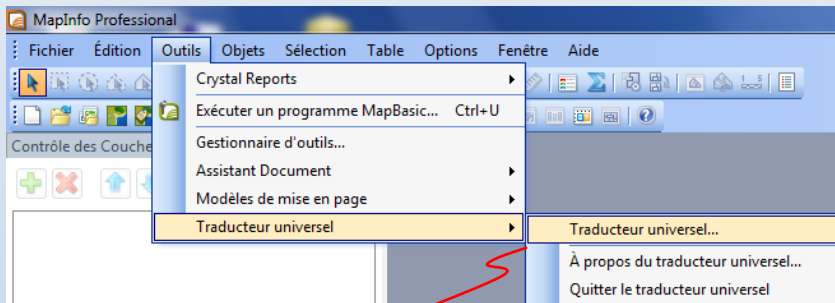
MapInfo Professional

Fichier Édition Outils Objets Sélection Table Options Fenêtre Aide

Crystal Reports
Exécuter un programme MapBasic... Ctrl+U
Gestionnaire d'outils...
Assistant Document
Modèles de mise en page
Traducteur universel

Traducteur universel...
À propos du traducteur universel...
Quitter le traducteur universel

Contrôle des Couche